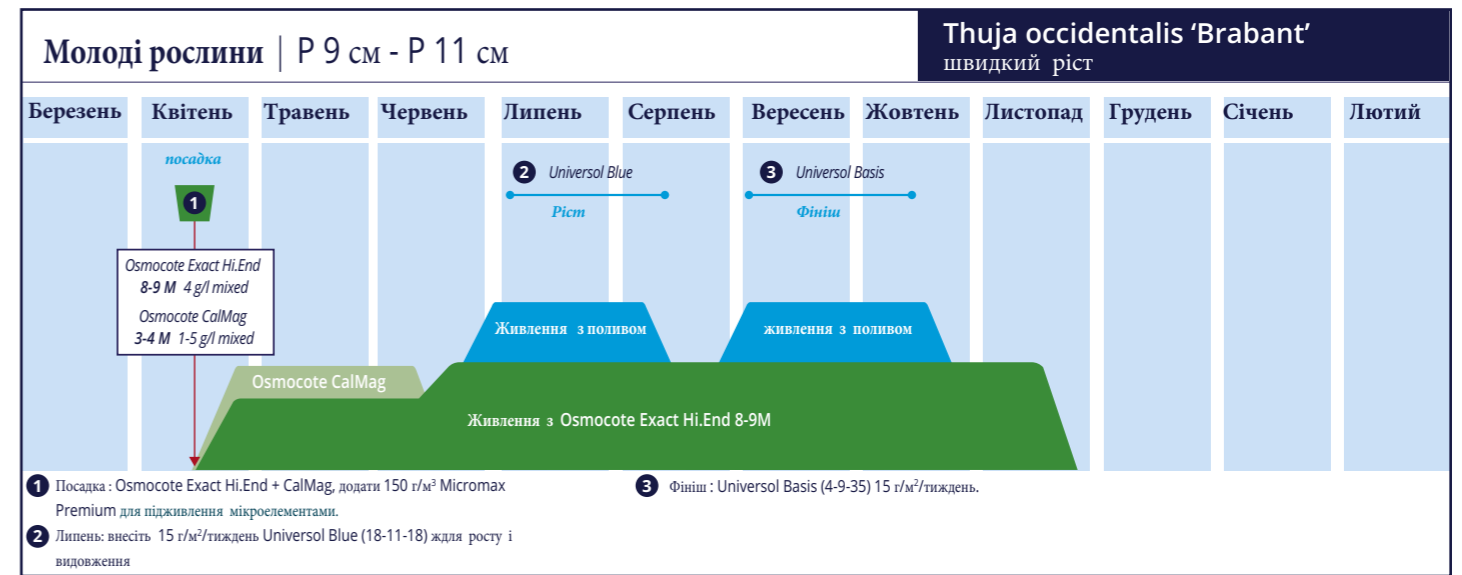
Молоді рослини | P 9 см - P 11 см

Thuja occidentalis ‘Brabant’
швидкий ріст

| Березень | Квітень | Травень | Червень | Липень | Серпень | Вересень | Жовтень | Листопад | Грудень | Січень | Лютий |
|---|---|---|---|---|---|---|---|---|---|---|---|

посадка

1

2 Universol Blue
Ріст

3 Universol Basis
Фініш

Osmocote Exact Hi.End
8-9 M 4 g/l mixed
Osmocote CalMag
3-4 M 1-5 g/l mixed

Живлення з поливом

живлення з поливом

Osmocote CalMag

Живлення з Osmocote Exact Hi.End 8-9M

1 Посадка : Osmocote Exact Hi.End + CalMag, додати 150 г/м³ Micromax Premium для підживлення мікроелементами.

2 Липень: внесіть 15 г/м²/тиждень Universol Blue (18-11-18) ждля росту і видовження

3 Фініш : Universol Basis (4-9-35) 15 г/м²/тиждень.